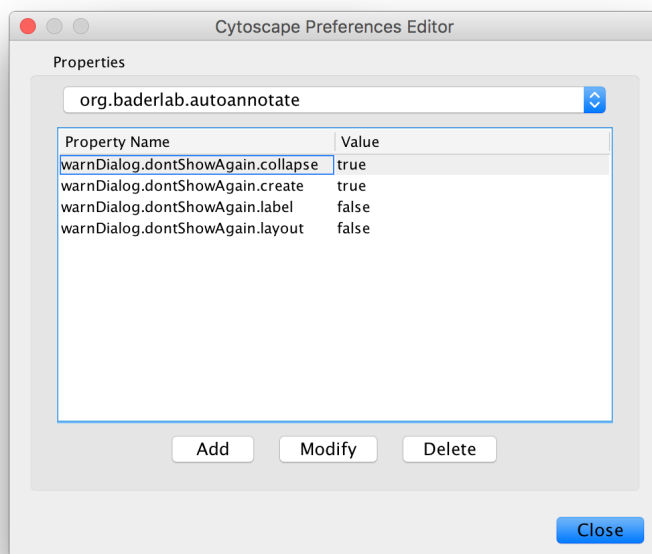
Cytoscape Preferences Editor

Properties

org.baderlab.autoannotate

| Property Name | Value |
|---|---|
| warnDialog.dontShowAgain.collapse | true |
| warnDialog.dontShowAgain.create | true |
| warnDialog.dontShowAgain.label | false |
| warnDialog.dontShowAgain.layout | false |

Add Modify Delete

Close